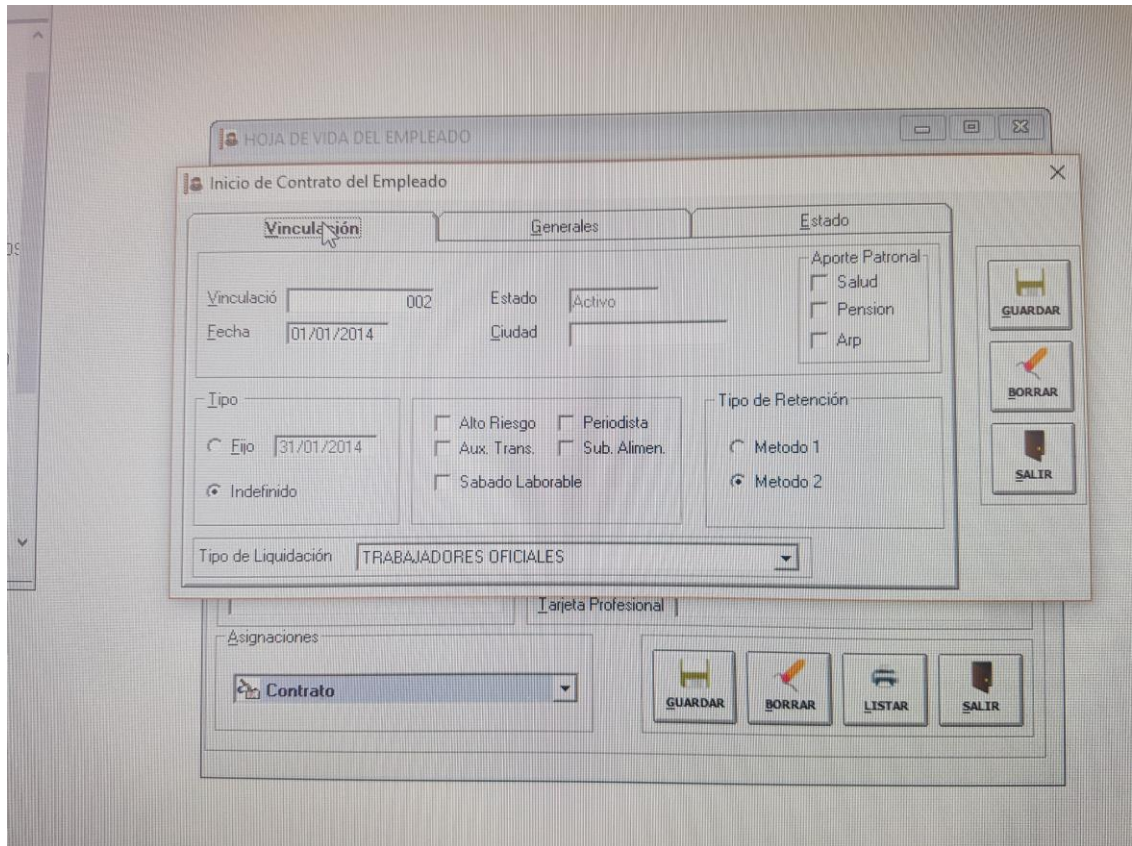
HOJA DE VIDA DEL EMPLEADO

Inicio de Contrato del Empleado

Vinculación | Generales | Estado

Vinculació 002
Fecha 01/01/2014
Estado Activo
Ciudad

Aporte Patronal
Salud
Pension
Arp

GUARDAR
BORRAR
SALIR

Tipo
Fijo 31/01/2014
Indefinido

Alto Riesgo
Periodista
Aux. Trans.
Sub. Alimen.
Sabado Laborable

Tipo de Retención
Metodo 1
Metodo 2

Tipo de Liquidación TRABAJADORES OFICIALES

Tarjeta Profesional

Asignaciones
Contrato

GUARDAR
BORRAR
LISTAR
SALIR